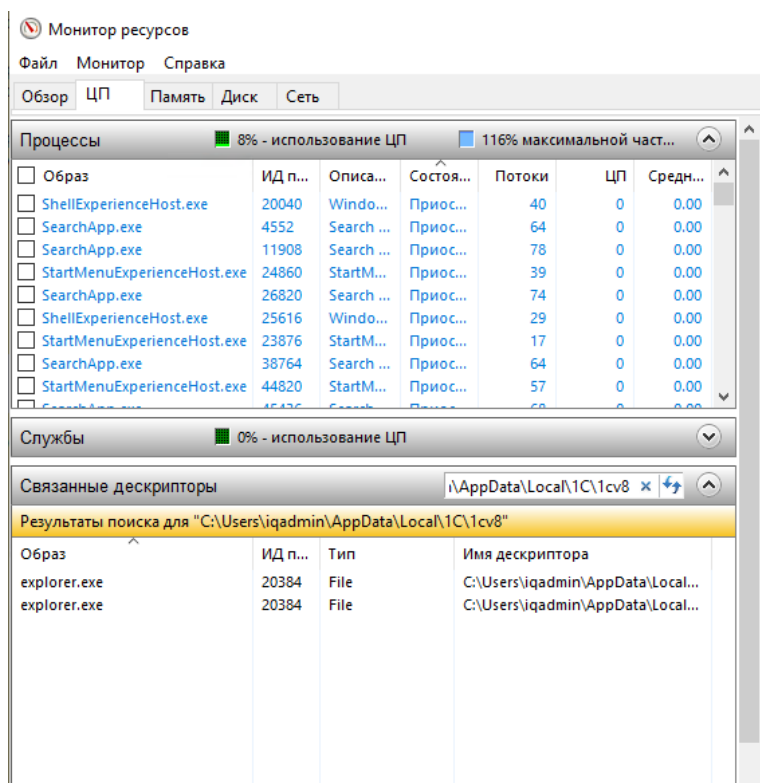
Монитор ресурсов

Файл Монитор Справка

Обзор ЦП Память Диск Сеть

Процессы 8% - использование ЦП 116% максимальной част...

| Образ | ИД п... | Описа... | Состоя... | Потоки | ЦП | Средн... |
|---|---|---|---|---|---|---|
| ShellExperienceHost.exe | 20040 | Windo... | Приос... | 40 | 0 | 0.00 |
| SearchApp.exe | 4552 | Search ... | Приос... | 64 | 0 | 0.00 |
| SearchApp.exe | 11908 | Search ... | Приос... | 78 | 0 | 0.00 |
| StartMenuExperienceHost.exe | 24860 | StartM... | Приос... | 39 | 0 | 0.00 |
| SearchApp.exe | 26820 | Search ... | Приос... | 74 | 0 | 0.00 |
| ShellExperienceHost.exe | 25616 | Windo... | Приос... | 29 | 0 | 0.00 |
| StartMenuExperienceHost.exe | 23876 | StartM... | Приос... | 17 | 0 | 0.00 |
| SearchApp.exe | 38764 | Search ... | Приос... | 64 | 0 | 0.00 |
| StartMenuExperienceHost.exe | 44820 | StartM... | Приос... | 57 | 0 | 0.00 |
| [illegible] | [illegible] | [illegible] | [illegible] | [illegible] | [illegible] | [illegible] |

Службы 0% - использование ЦП

Связанные дескрипторы \AppData\Local\1C\1cv8

Результаты поиска для "C:\Users\iqadmin\AppData\Local\1C\1cv8"

| Образ | ИД п... | Тип | Имя дескриптора |
|---|---|---|---|
| explorer.exe | 20384 | File | C:\Users\iqadmin\AppData\Local... |
| explorer.exe | 20384 | File | C:\Users\iqadmin\AppData\Local... |